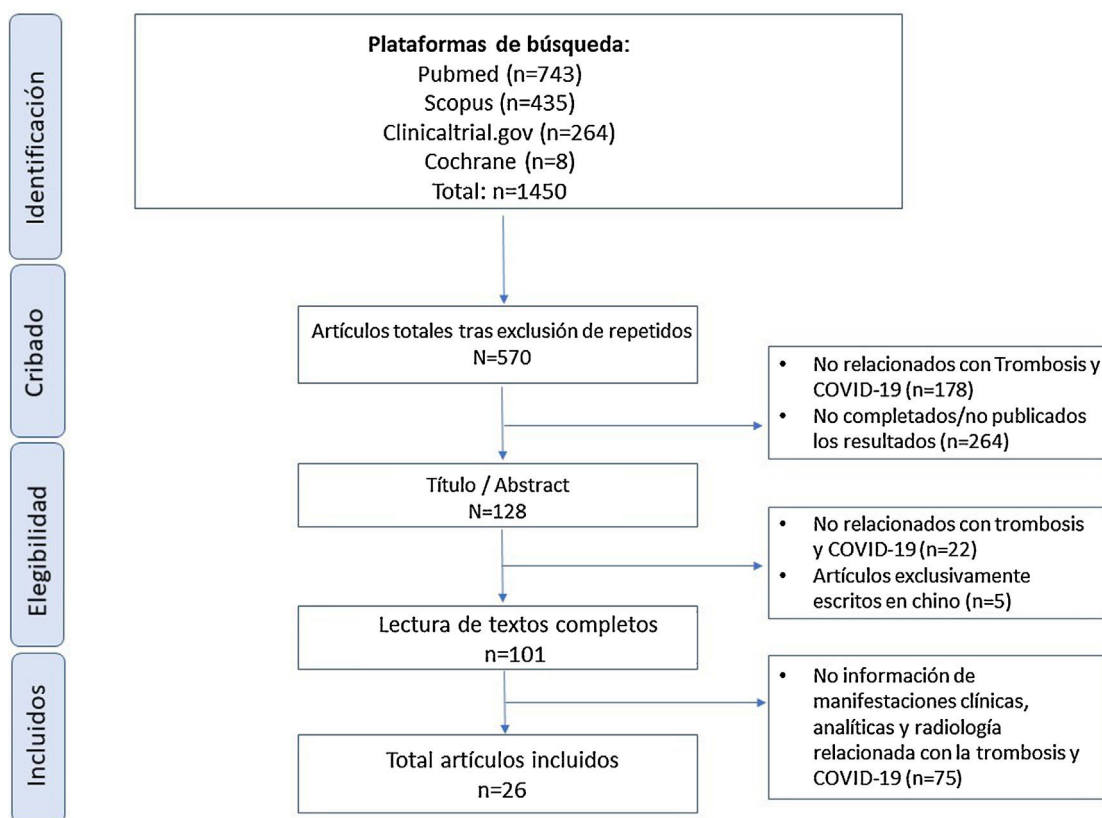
Identificación

Plataformas de búsqueda:
Pubmed (n=743)
Scopus (n=435)
Clinicaltrial.gov (n=264)
Cochrane (n=8)
Total: n=1450

Cribado

Artículos totales tras exclusión de repetidos
N=570

• No relacionados con Trombosis y COVID-19 (n=178)
• No completados/no publicados los resultados (n=264)

Elegibilidad

Título / Abstract
N=128

• No relacionados con trombosis y COVID-19 (n=22)
• Artículos exclusivamente escritos en chino (n=5)

Lectura de textos completos
n=101

Incluidos

• No información de manifestaciones clínicas, analíticas y radiología relacionada con la trombosis y COVID-19 (n=75)

Total artículos incluidos
n=26